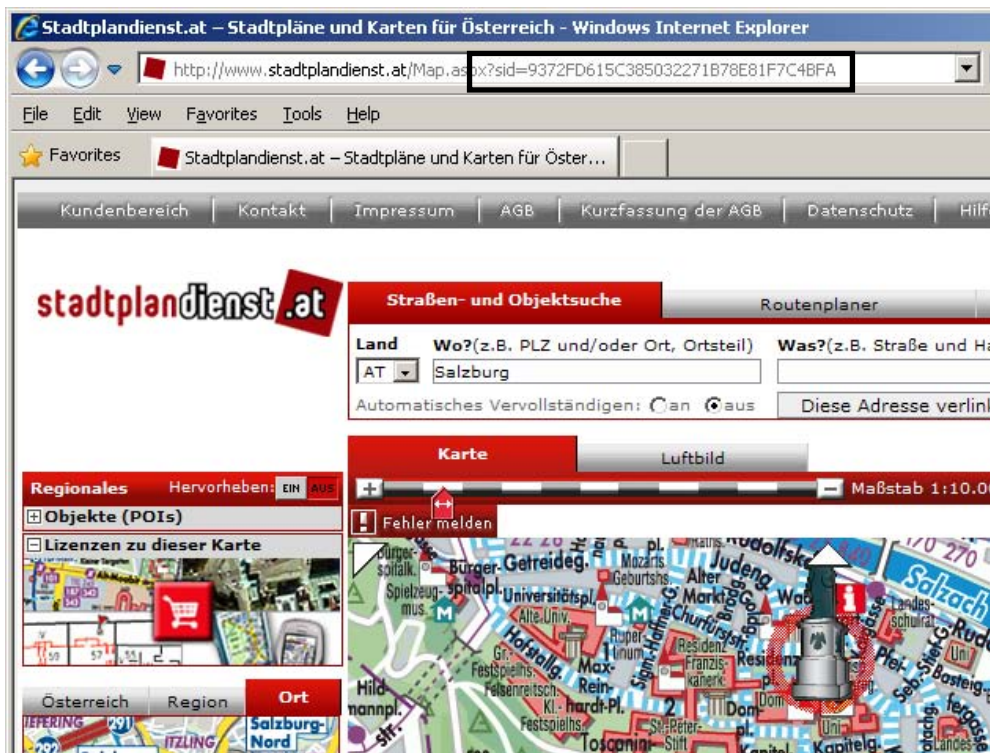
Stadtplandienst.at – Stadtpläne und Karten für Österreich - Windows Internet Explorer

http://www.stadtplandienst.at/Map.aspx?sid=9372FD615C385032271B78E81F7C4BFA

File Edit View Favorites Tools Help

Favorites Stadtplandienst.at – Stadtpläne und Karten für Öster...

Kundenbereich | Kontakt | Impressum | AGB | Kurzfassung der AGB | Datenschutz | Hilf

stadtplandienst.at

Straßen- und Objektsuche Routenplaner

Land Wo?(z.B. PLZ und/oder Ort, Ortsteil) Was?(z.B. Straße und Ha

AT Salzburg

Automatisches Vervollständigen: an aus Diese Adresse verlink

Karte Luftbild

Maßstab 1:10.0

Fehler melden

Regionales Hervorheben: EIN AUS

Objekte (POIs)

Lizenzen zu dieser Karte

Österreich Region Ort

Bürger-spitalk. Bürger-Getreideg. Mozarts Geburtsh. Alter Markt Judeng. Spielzeug-mus. spitalpl. Universitätspl. Alte Univ. Churfürstst. Hofstallg. Ruper-tinum Residenz Franzis-kaner. Residenz Festspielh. Felsenreitsch. Max-Rein-hardt-Pl. Kl. Festspielh. Dom St.-Peter-Stift Toscanini Kapitel Kapitelg. Hild mannpl. Salzach Landes-schulrat Rudolfsk Pfeifferg. Basteig. Sigm.-Haffner-G. Seb.-Stief-G. Uni Salzburg-Nord ITZLING